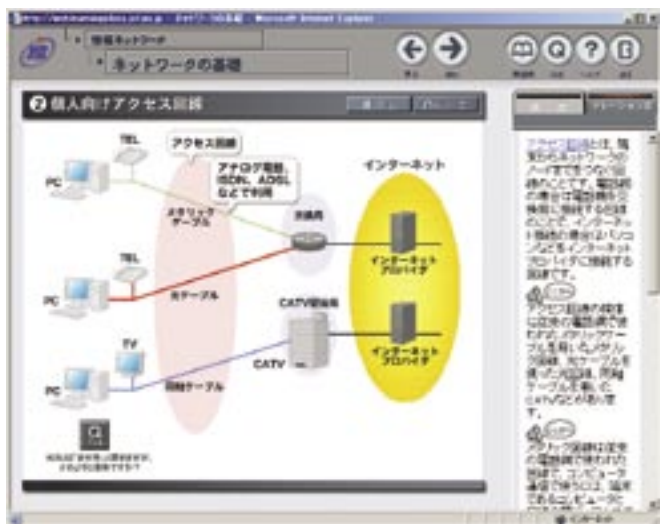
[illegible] - Microsoft Internet Explorer

情報ネットワーク

ネットワークの基礎

❷ 個人向けアクセス回線

TEL

PC

アクセス回線

アナログ電話、ISDN、ADSLなどで利用

メタリックケーブル

インターネット

交換局

インターネットプロバイダ

TEL

PC

光ケーブル

CATV設備局

TV

PC

CATV

インターネットプロバイダ

同軸ケーブル

アクセス回線とは、電話局やネットワークのノードまでをつなぐ回線のことです。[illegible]

アクセス回線の種類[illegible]

アナログ回線は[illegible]